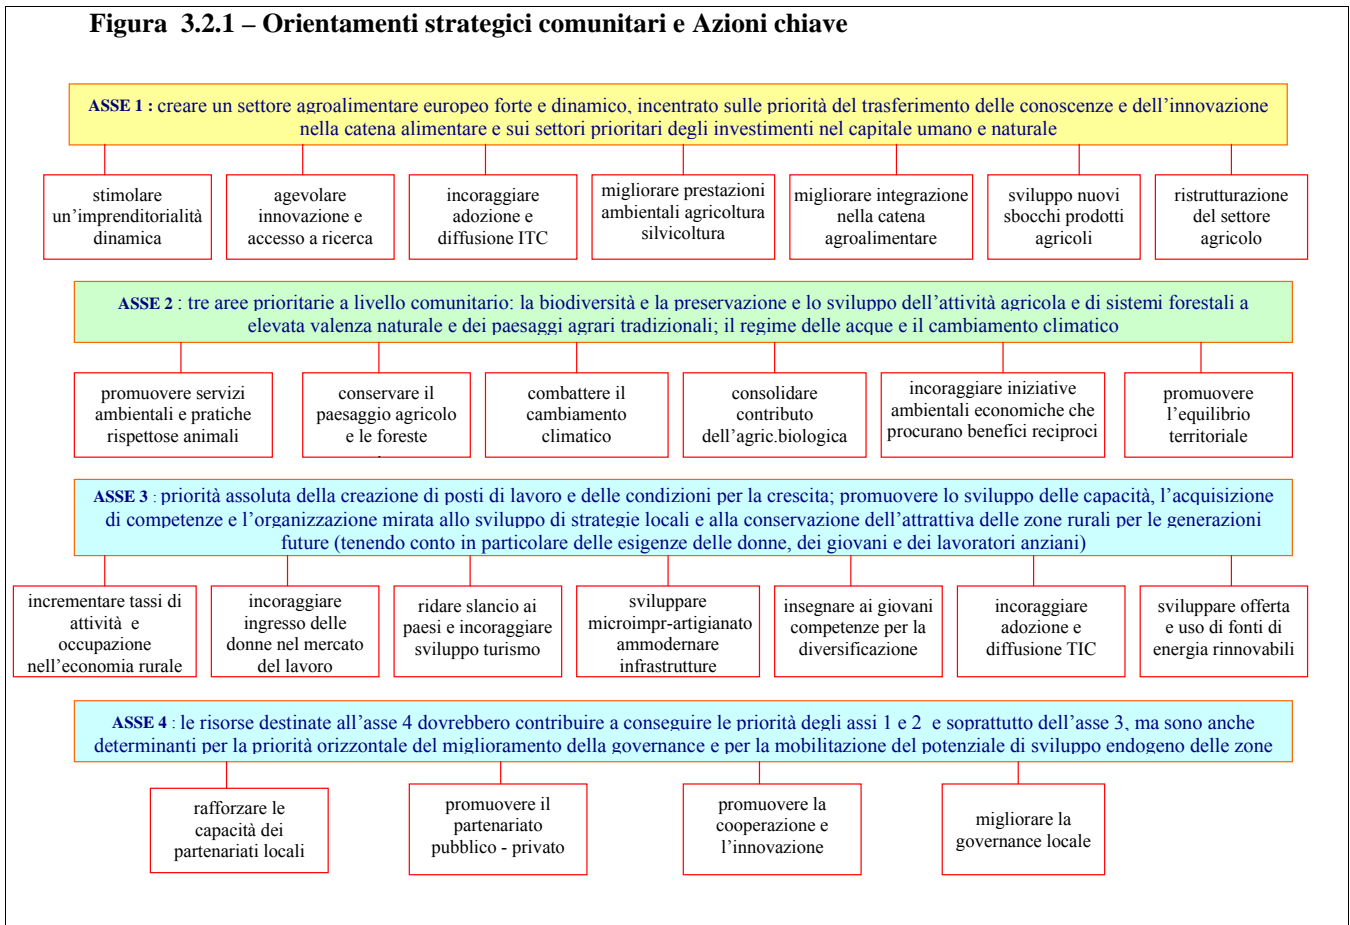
Figura 3.2.1 – Orientamenti strategici comunitari e Azioni chiave

ASSE 1 : creare un settore agroalimentare europeo forte e dinamico, incentrato sulle priorità del trasferimento delle conoscenze e dell'innovazione nella catena alimentare e sui settori prioritari degli investimenti nel capitale umano e naturale

stimolare un'imprenditorialità dinamica

agevolare innovazione e accesso a ricerca

incoraggiare adozione e diffusione ITC

migliorare prestazioni ambientali agricoltura silvicoltura

migliorare integrazione nella catena agroalimentare

sviluppo nuovi sbocchi prodotti agricoli

ristrutturazione del settore agricolo

ASSE 2 : tre aree prioritarie a livello comunitario: la biodiversità e la preservazione e lo sviluppo dell'attività agricola e di sistemi forestali a elevata valenza naturale e dei paesaggi agrari tradizionali; il regime delle acque e il cambiamento climatico

promuovere servizi ambientali e pratiche rispettose animali

conservare il paesaggio agricolo e le foreste

combattere il cambiamento climatico

consolidare contributo dell'agric.biologica

incoraggiare iniziative ambientali economiche che procurano benefici reciproci

promuovere l'equilibrio territoriale

ASSE 3 : priorità assoluta della creazione di posti di lavoro e delle condizioni per la crescita; promuovere lo sviluppo delle capacità, l'acquisizione di competenze e l'organizzazione mirata allo sviluppo di strategie locali e alla conservazione dell'attrattiva delle zone rurali per le generazioni future (tenendo conto in particolare delle esigenze delle donne, dei giovani e dei lavoratori anziani)

incrementare tassi di attività e occupazione nell'economia rurale

incoraggiare ingresso delle donne nel mercato del lavoro

ridare slancio ai paesi e incoraggiare sviluppo turismo

sviluppare microimpr-artigianato ammodernare infrastrutture

insegnare ai giovani competenze per la diversificazione

incoraggiare adozione e diffusione TIC

sviluppare offerta e uso di fonti di energia rinnovabili

ASSE 4 : le risorse destinate all'asse 4 dovrebbero contribuire a conseguire le priorità degli assi 1 e 2 e soprattutto dell'asse 3, ma sono anche determinanti per la priorità orizzontale del miglioramento della governance e per la mobilitazione del potenziale di sviluppo endogeno delle zone

rafforzare le capacità dei partenariati locali

promuovere il partenariato pubblico - privato

promuovere la cooperazione e l'innovazione

migliorare la governance locale